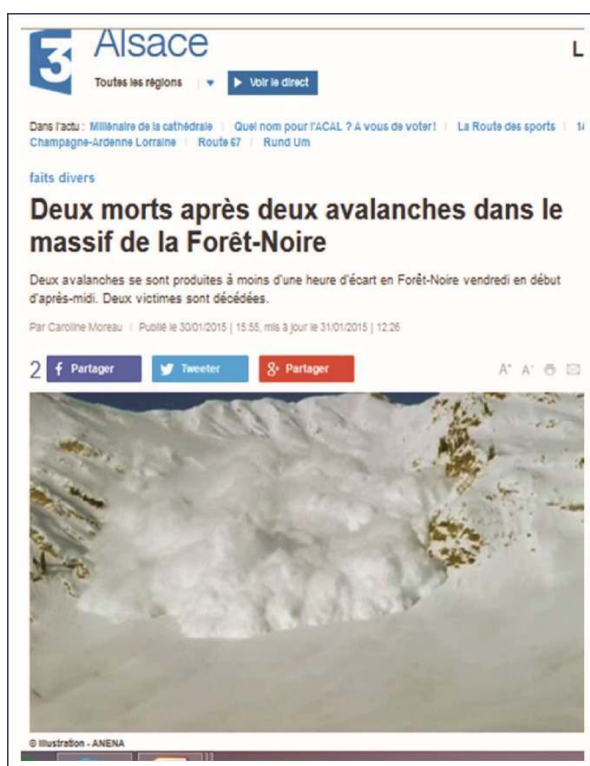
3 Alsace

L

Toutes les régions | ▾ ▶ Voir le direct

Dans l'actu : Millénaire de la cathédrale | Quel nom pour l'ACAL ? A vous de voter! | La Route des sports | 1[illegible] Champagne-Ardenne Lorraine | Route 67 | Rund Um

faits divers

Deux morts après deux avalanches dans le massif de la Forêt-Noire

Deux avalanches se sont produites à moins d'une heure d'écart en Forêt-Noire vendredi en début d'après-midi. Deux victimes sont décédées.

Par Caroline Moreau | Publié le 30/01/2015 | 15:55, mis à jour le 31/01/2015 | 12:26

2 f Partager Tweeter g+ Partager

A⁺ A⁻

© Illustration - ANENA